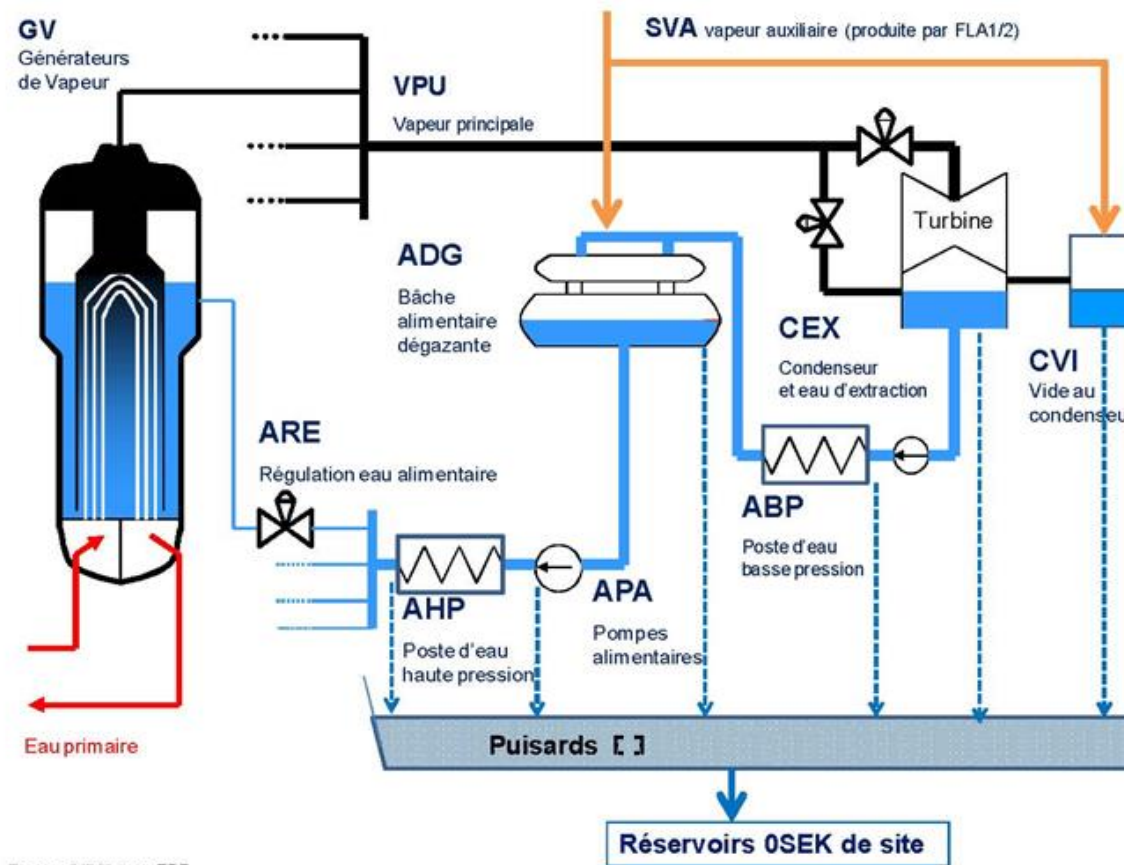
GV
Générateurs de Vapeur

SVA vapeur auxiliaire (produite par FLA1/2)

VPU
Vapeur principale

Turbine

ADG
Bâche alimentaire dégazante

CEX
Condenseur et eau d'extraction

CVI
Vide au condenseur

ARE
Régulation eau alimentaire

ABP
Poste d'eau basse pression

AHP
Poste d'eau haute pression

APA
Pompes alimentaires

Eau primaire

Puisards [ ]

Réservoirs 0SEK de site

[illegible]